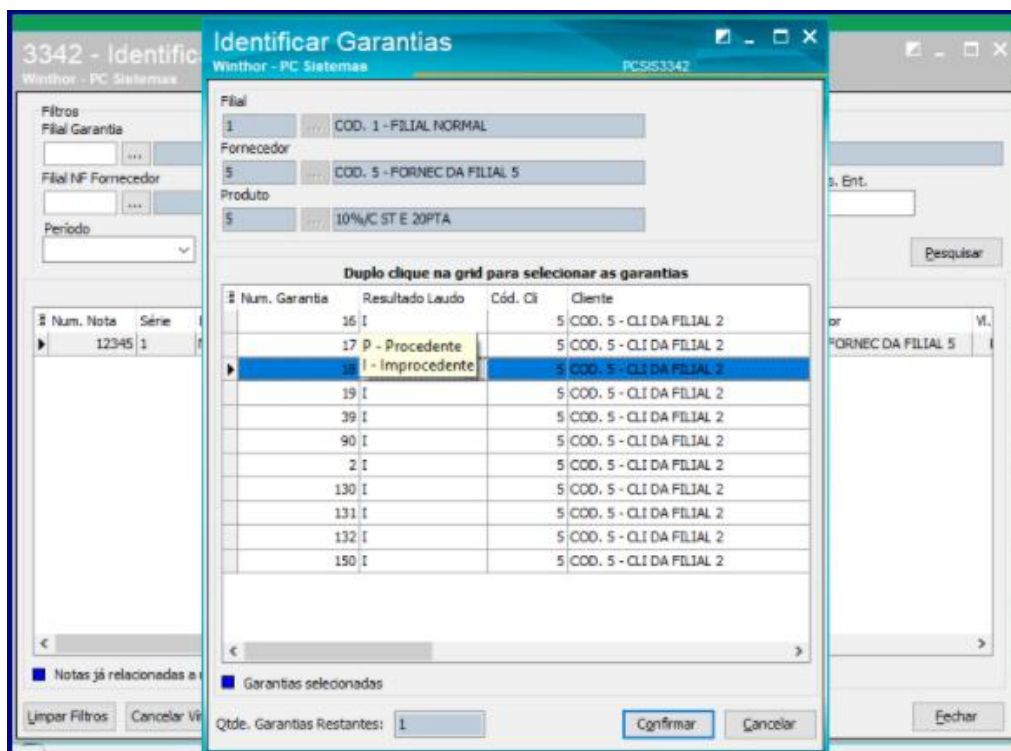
3342 - Identific
Winthor - PC Sistemas

Filtros
Filial Garantia
Filial NF Fornecedor
Período

s. Ent.

Pesquisar

Num. Nota | Série
12345 | 1

or | Vl.
FORNEC DA FILIAL 5

Notas já relacionadas a

Limpar Filtros | Cancelar Vi

Fechar

Identificar Garantias
Winthor - PC Sistemas
PCSIS3342

Filial
1 | COD. 1 - FILIAL NORMAL
Fornecedor
5 | COD. 5 - FORNEC DA FILIAL 5
Produto
5 | 10%/C ST E 20PTA

Duplo clique na grid para selecionar as garantias

| Num. Garantia | Resultado Laudo | Cód. Cli | Cliente |
|---|---|---|---|
| 16 | I | 5 | COD. 5 - CLI DA FILIAL 2 |
| 17 | P - Procedente | 5 | COD. 5 - CLI DA FILIAL 2 |
| 18 | I - Improcedente | 5 | COD. 5 - CLI DA FILIAL 2 |
| 19 | I | 5 | COD. 5 - CLI DA FILIAL 2 |
| 39 | I | 5 | COD. 5 - CLI DA FILIAL 2 |
| 90 | I | 5 | COD. 5 - CLI DA FILIAL 2 |
| 2 | I | 5 | COD. 5 - CLI DA FILIAL 2 |
| 130 | I | 5 | COD. 5 - CLI DA FILIAL 2 |
| 131 | I | 5 | COD. 5 - CLI DA FILIAL 2 |
| 132 | I | 5 | COD. 5 - CLI DA FILIAL 2 |
| 150 | I | 5 | COD. 5 - CLI DA FILIAL 2 |

Garantias selecionadas

Qtde. Garantias Restantes: 1

Confirmar | Cancelar